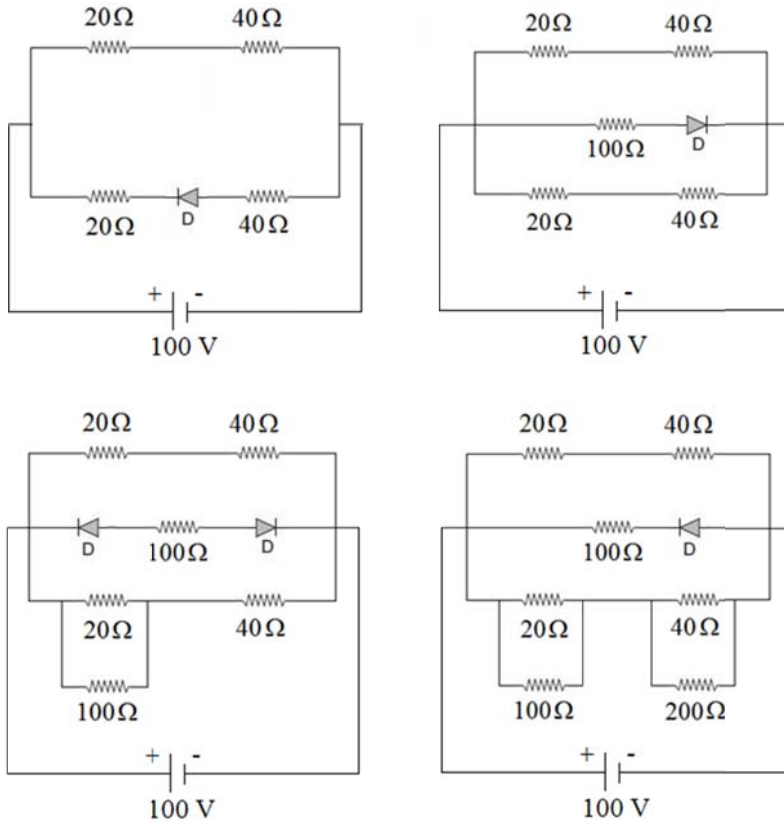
$20\Omega$ $40\Omega$

$20\Omega$ D $40\Omega$

+ -

100 V

$20\Omega$ $40\Omega$

$100\Omega$ D

$20\Omega$ $40\Omega$

+ -

100 V

$20\Omega$ $40\Omega$

D $100\Omega$ D

$20\Omega$ $40\Omega$

$100\Omega$

+ -

100 V

$20\Omega$ $40\Omega$

$100\Omega$ D

$20\Omega$ $40\Omega$

$100\Omega$ $200\Omega$

+ -

100 V